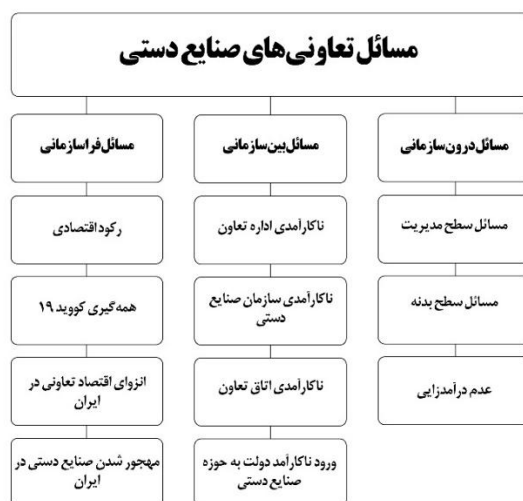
مسائل تعاونی‌های صنایع دستی

مسائل درون‌سازمانی

مسائل سطح مدیریت

مسائل سطح بدنه

عدم درآمدزایی

مسائل بین‌سازمانی

ناکارآمدی اداره تعاون

ناکارآمدی سازمان صنایع دستی

ناکارآمدی اتاق تعاون

ورود ناکارآمد دولت به حوزه صنایع دستی

مسائل فراسازمانی

رکود اقتصادی

همه‌گیری کووید ۱۹

انزوای اقتصاد تعاونی در ایران

مهجور شدن صنایع دستی در ایران